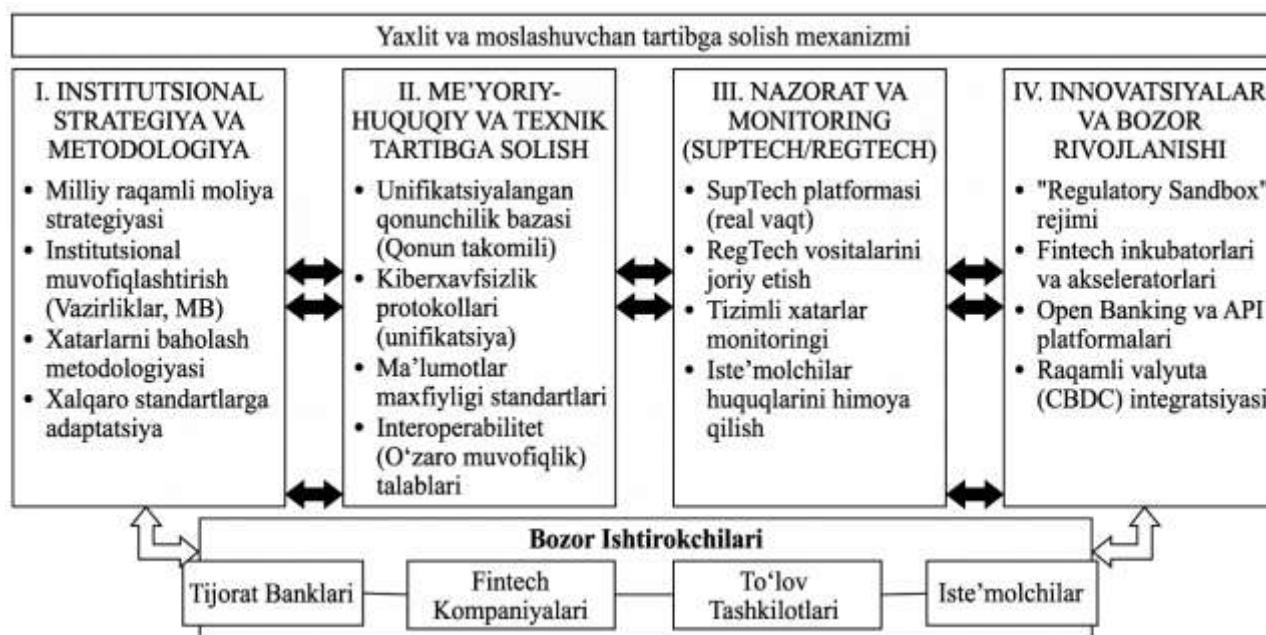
Yaxlit va moslashuvchan tartibga solish mexanizmi

I. INSTITUTSIONAL STRATEGIYA VA METODOLOGIYA

• Milliy raqamli moliya strategiyasi
• Institutsional muvofiqlashtirish (Vazirliklar, MB)
• Xatarlarni baholash metodologiyasi
• Xalqaro standartlarga adaptatsiya

II. ME'YORIY-HUQUQIY VA TEXNIK TARTIBGA SOLISH

• Unifikatsiyalangan qonunchilik bazasi (Qonun takomili)
• Kiberxavfsizlik protokollari (unifikatsiya)
• Ma'lumotlar maxfiyligi standartlari
• Interoperabilitet (O'zaro muvofiqlik) talablari

III. NAZORAT VA MONITORING (SUPTECH/REGTECH)

• SupTech platformasi (real vaqt)
• RegTech vositalarini joriy etish
• Tizimli xatarlar monitoringi
• Iste'molchilar huquqlarini himoya qilish

IV. INNOVATSIYALAR VA BOZOR RIVOJLANISHI

• "Regulatory Sandbox" rejimi
• Fintech inkubatorlari va akseleratorlari
• Open Banking va API platformalari
• Raqamli valyuta (CBDC) integratsiyasi

Bozor Ishtirokchilari

Tijorat Banklari

Fintech Kompaniyalari

To'lov Tashkilotlari

Iste'molchilar